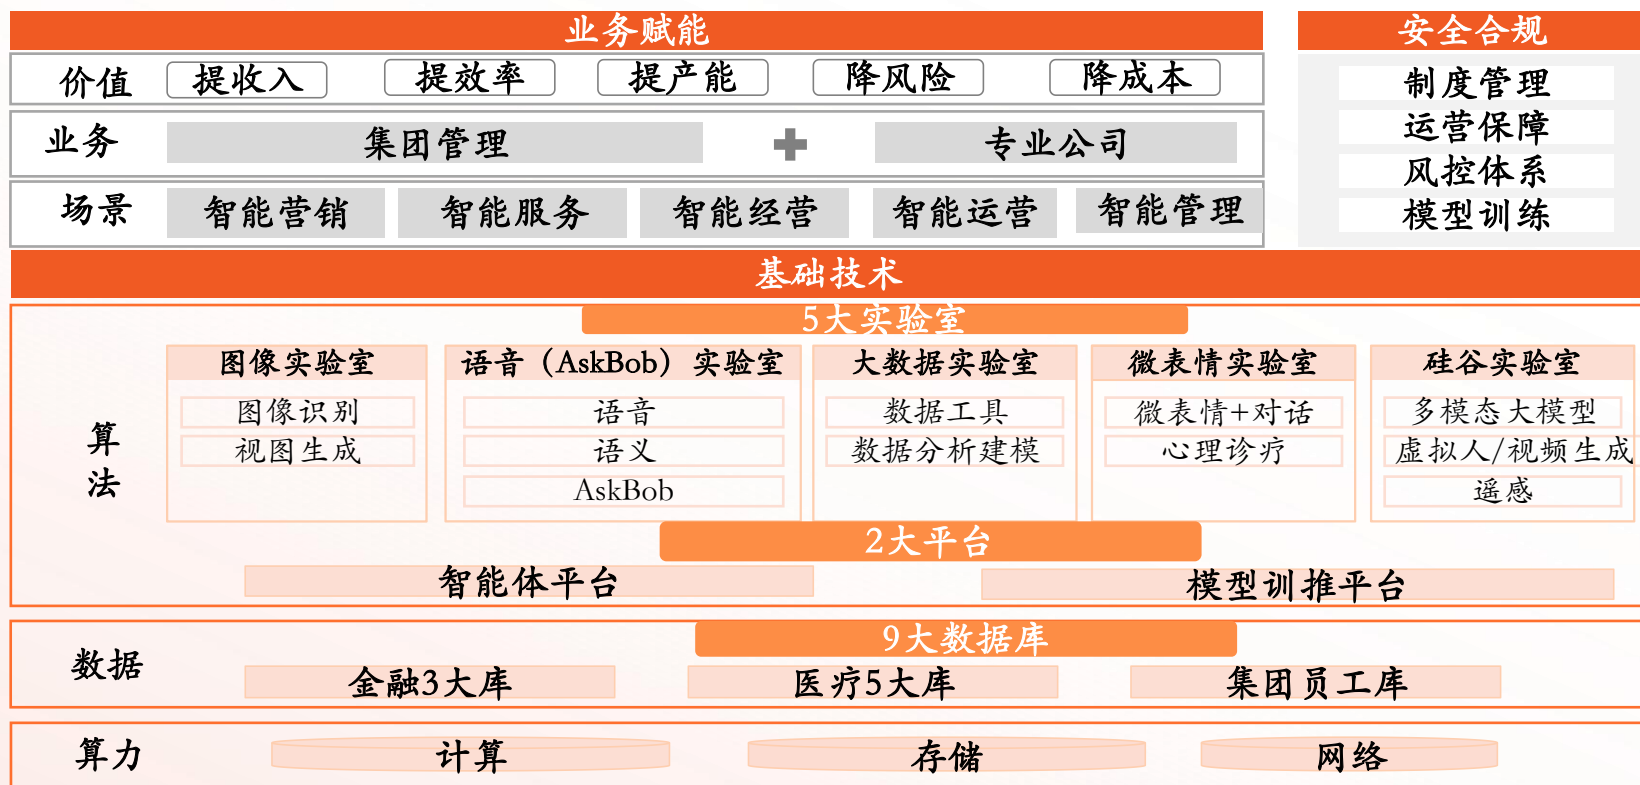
业务赋能

价值 提收入 提效率 提产能 降风险 降成本

业务 集团管理 + 专业公司

场景 智能营销 智能服务 智能经营 智能运营 智能管理

安全合规

制度管理
运营保障
风控体系
模型训练

基础技术

5大实验室

算法

图像实验室
图像识别
视图生成

语音（AskBob）实验室
语音
语义
AskBob

大数据实验室
数据工具
数据分析建模

微表情实验室
微表情+对话
心理诊疗

硅谷实验室
多模态大模型
虚拟人/视频生成
遥感

2大平台
智能体平台 模型训推平台

9大数据库
数据 金融3大库 医疗5大库 集团员工库

算力 计算 存储 网络